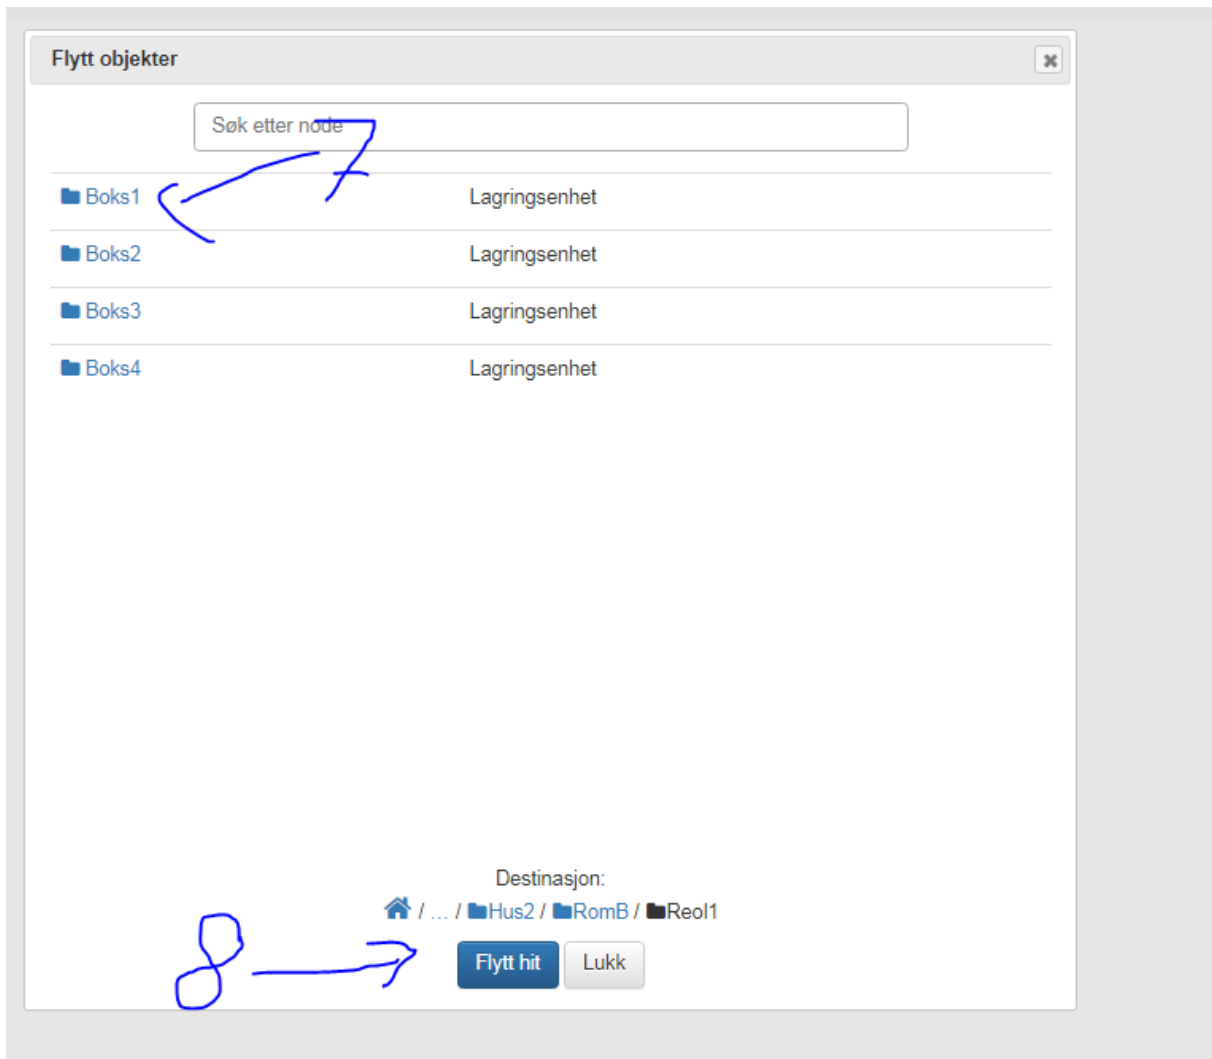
Flytt objekter

Søk etter node

7

| | |
|---|---|
| Boks1 | Lagringsenhet |
| Boks2 | Lagringsenhet |
| Boks3 | Lagringsenhet |
| Boks4 | Lagringsenhet |

Destinasjon:
/ … / Hus2 / RomB / Reol1

8

Flytt hit Lukk